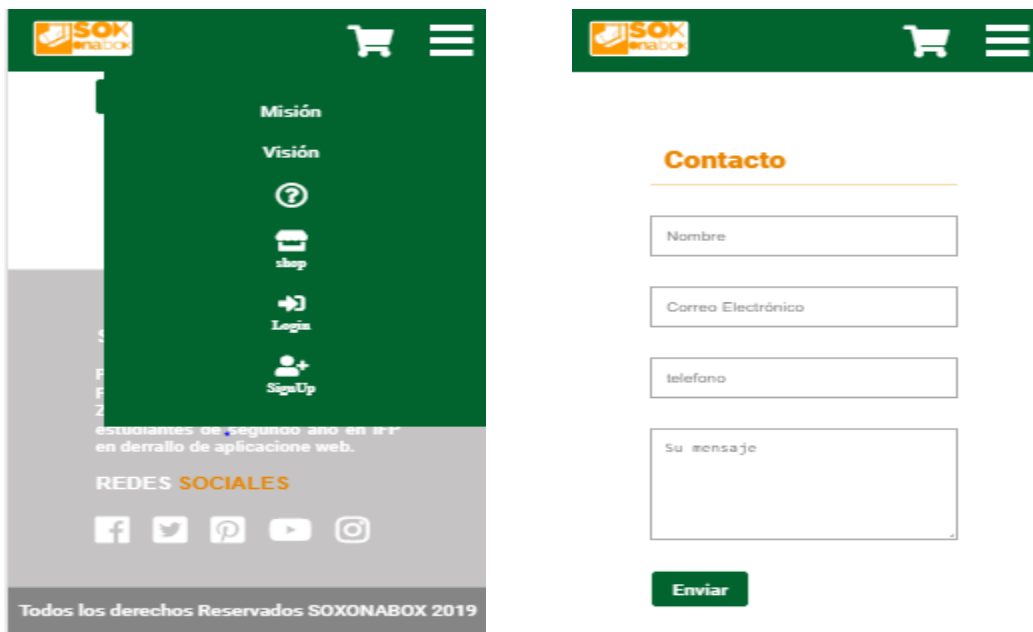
SOX onabox

Misión

Visión

shop

Login

SignUp

S

F
F
Z
estudiantes de segundo año en IFP en derrallo de aplicacione web.

REDES SOCIALES

Todos los derechos Reservados SOXONABOX 2019

SOX onabox

Contacto

Nombre

Correo Electrónico

telefono

Su mensaje

Enviar